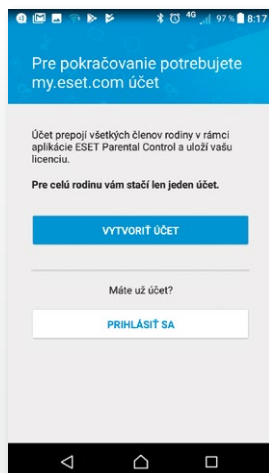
4G 97% 8:17

Pre pokračovanie potrebujete my.eset.com účet

Účet prepojí všetkých členov rodiny v rámci aplikácie ESET Parental Control a uloží vašu licenciu.

Pre celú rodinu vám stačí len jeden účet.

VYTVORIŤ ÚČET

Máte už účet?

PRIHLÁSIŤ SA